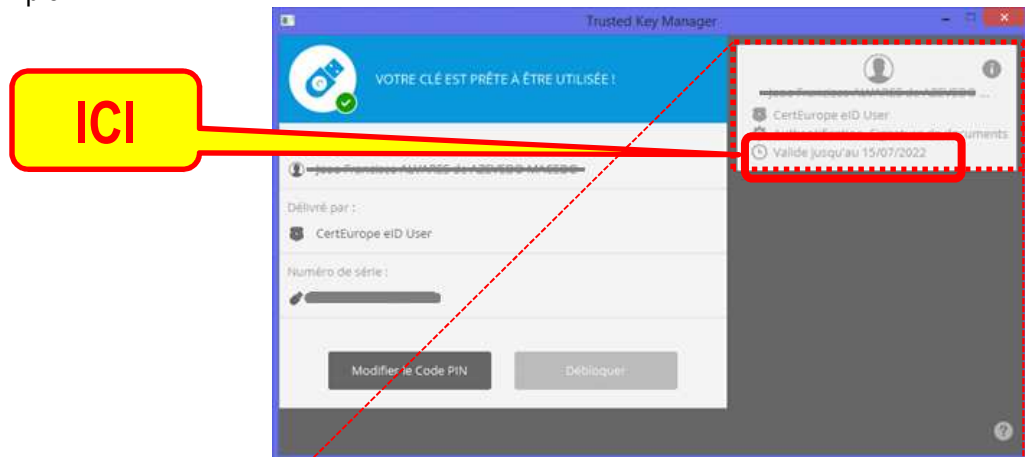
Trusted Key Manager

VOTRE CLÉ EST PRÊTE À ÊTRE UTILISÉE !

ICI

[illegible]

Délivré par :

CertEurope eID User

Numéro de série :

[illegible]

Modifier le Code PIN

Débloquer

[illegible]

CertEurope eID User

Authentification, Signature de documents

Valide jusqu'au 15/07/2022